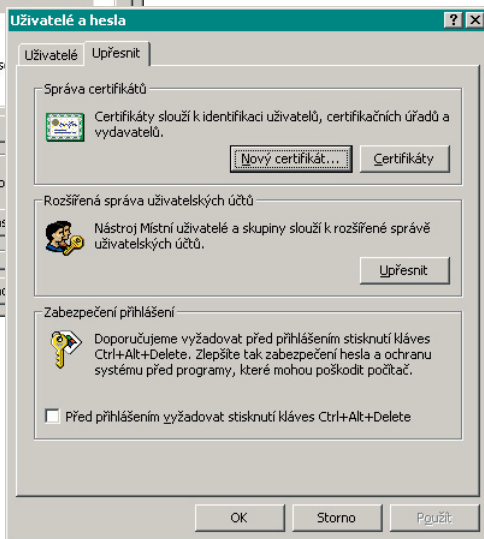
Uživatelé a hesla

? X

Uživatelé | Upřesnit

Správa certifikátů

Certifikáty slouží k identifikaci uživatelů, certifikačních úřadů a vydavatelů.

Nový certifikát... | Certifikáty

Rozšířená správa uživatelských účtů

Nástroj Místní uživatelé a skupiny slouží k rozšířené správě uživatelských účtů.

Upřesnit

Zabezpečení přihlášení

Doporučujeme vyžadovat před přihlášením stisknutí kláves Ctrl+Alt+Delete. Zlepšíte tak zabezpečení hesla a ochranu systému před programy, které mohou poškodit počítač.

Před přihlášením vyžadovat stisknutí kláves Ctrl+Alt+Delete

OK | Storno | Použít